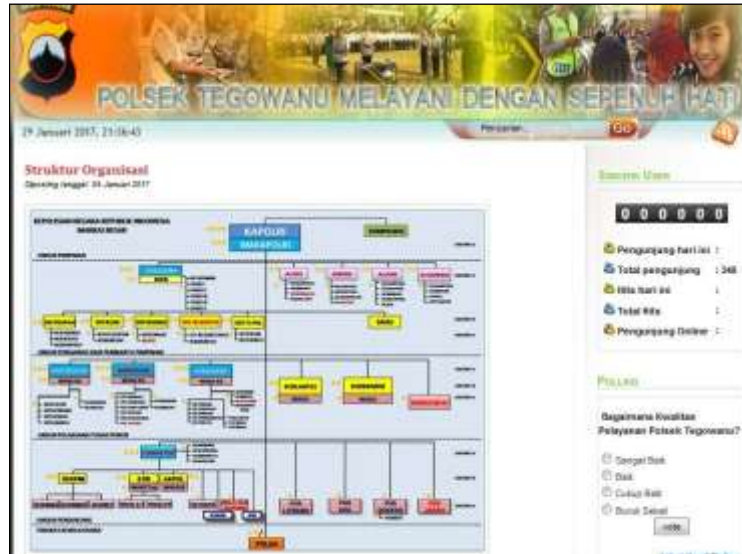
POLSEK TEGOWANU MELAYANI DENGAN SEPENUH HATI

29 Januari 2017, 21:06:45

Pencarian...

GO

Struktur Organisasi

Diposting tanggal: 24 Januari 2017

KEPOLISIAN NEGARA REPUBLIK INDONESIA

KAPOLRI

WAKAPOLRI

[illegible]

Statistik User

0 0 0 0 0 0

Pengunjung hari ini :

Total pengunjung : 348

Hits hari ini :

Total Hits :

Pengunjung Online :

Polling

Bagaimana Kwalitas Pelayanan Polsek Tegowanu?

Sangat Baik

Baik

Cukup Baik

Buruk Sekali

vote

POLRI